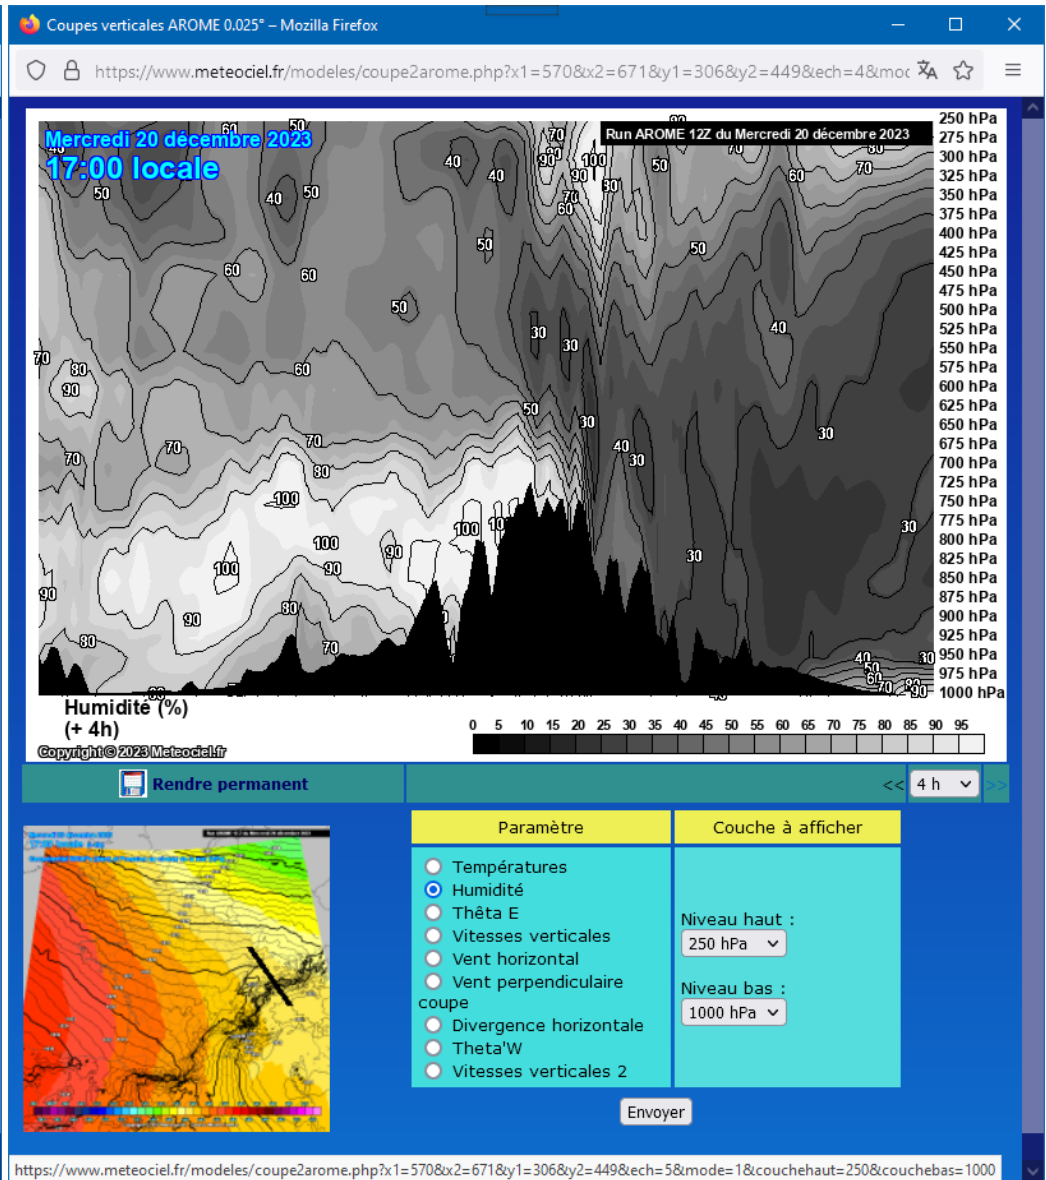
Coupes verticales AROME 0.025° – Mozilla Firefox

https://www.meteociel.fr/modeles/coupe2arome.php?x1=570&x2=671&y1=306&y2=449&ech=4&moc

Mercredi 20 décembre 2023
17:00 locale

Run AROME 12Z du Mercredi 20 décembre 2023

250 hPa
275 hPa
300 hPa
325 hPa
350 hPa
375 hPa
400 hPa
425 hPa
450 hPa
475 hPa
500 hPa
525 hPa
550 hPa
575 hPa
600 hPa
625 hPa
650 hPa
675 hPa
700 hPa
725 hPa
750 hPa
775 hPa
800 hPa
825 hPa
850 hPa
875 hPa
900 hPa
925 hPa
950 hPa
975 hPa
1000 hPa

60 50 40 50 40 50 40 70 90 100 90 80 70 60 50 60 60 50 50 80 70 60 40 70 80 90 60 50 30 30 40 30 50 30 40 30 70 70 80 100 100 90 100 100 90 90 80 70 90 80 30 30 40 50 60 70 80 90 90 80 70 60

Humidité (%)
(+ 4h)

Copyright © 2023 Meteociel.fr

0 5 10 15 20 25 30 35 40 45 50 55 60 65 70 75 80 85 90 95

Rendre permanent

<< 4 h >>

| Paramètre | Couche à afficher |
|---|---|
| Températures<br>Humidité<br>Thêta E<br>Vitesses verticales<br>Vent horizontal<br>Vent perpendiculaire coupe<br>Divergence horizontale<br>Theta'W<br>Vitesses verticales 2 | Niveau haut :<br>250 hPa<br>Niveau bas :<br>1000 hPa |

Envoyer

https://www.meteociel.fr/modeles/coupe2arome.php?x1=570&x2=671&y1=306&y2=449&ech=5&mode=1&couchehaut=250&couchebas=1000